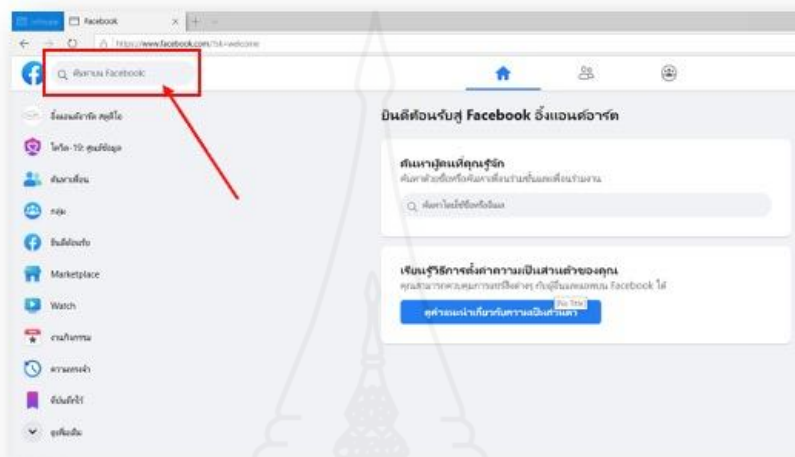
Facebook
https://www.facebook.com/?sk=welcome
ค้นหาบน Facebook

อิ้งแอนด์อาร์ต สตูดิโอ
โควิด-19: ศูนย์ข้อมูล
ค้นหาเพื่อน
กลุ่ม
ยินดีต้อนรับ
Marketplace
Watch
งานกิจกรรม
ความทรงจำ
บันทึกไว้
ดูเพิ่มเติม

ยินดีต้อนรับสู่ Facebook อิ้งแอนด์อาร์ต

ค้นหาผู้คนที่คุณรู้จัก
ค้นหาด้วยชื่อหรือค้นหาเพื่อนร่วมชั้นและเพื่อนร่วมงาน
ค้นหาโดยใช้ชื่อหรืออีเมล

เรียนรู้วิธีการตั้งค่าความเป็นส่วนตัวของคุณ
คุณสามารถควบคุมการแชร์สิ่งต่างๆ กับผู้อื่นและตอนบน Facebook ได้
No Title
ดูคำแนะนำเกี่ยวกับความเป็นส่วนตัว